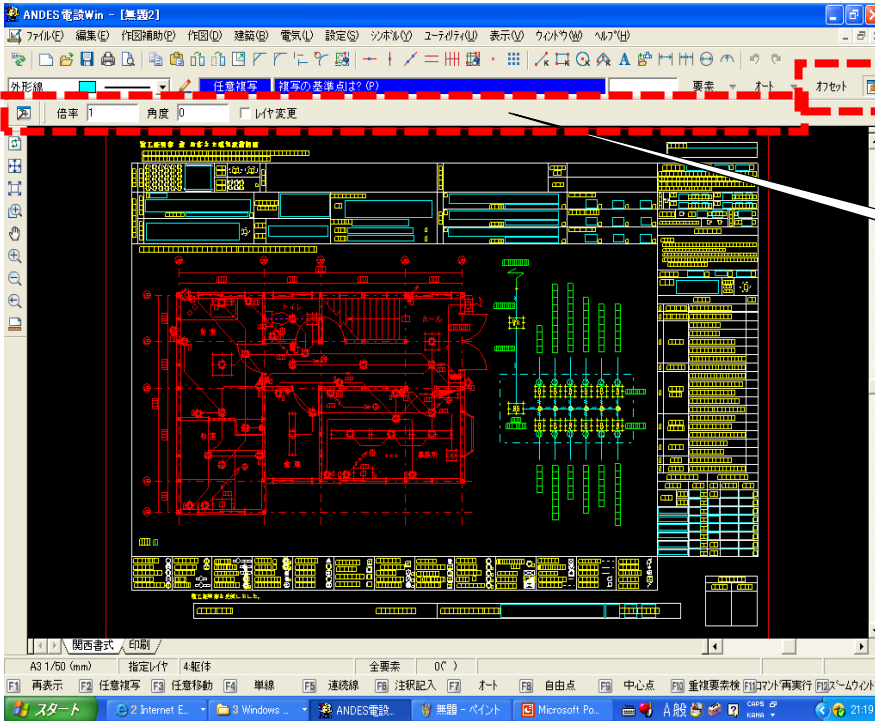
ANDES電設Win - [無題2]

ファイル(F) 編集(E) 作図補助(P) 作図(D) 建築(B) 電気(L) 設定(S) シンボル(Y) ユーティリティ(U) 表示(V) ウィンドウ(W) ヘルプ(H)

外形線 任意複写 複写の基準点は?(P) 要素 オート オフセット

倍率 1 角度 0 レイヤ変更

関西書式 印刷

A3 1/50 (mm) 指定レイヤ 4:躯体 全要素 0(°)

F1 再表示 F2 任意複写 F3 任意移動 F4 単線 F5 連続線 F6 注釈記入 F7 オート F8 自由点 F9 中心点 F10 重複要素検 F11 コマンド再実行 F12 ズームウィンド

スタート 2 Internet E... 3 Windows ... ANDES電設... 無題 - ペイント Microsoft Po... A般 CAPS KANA 21:19